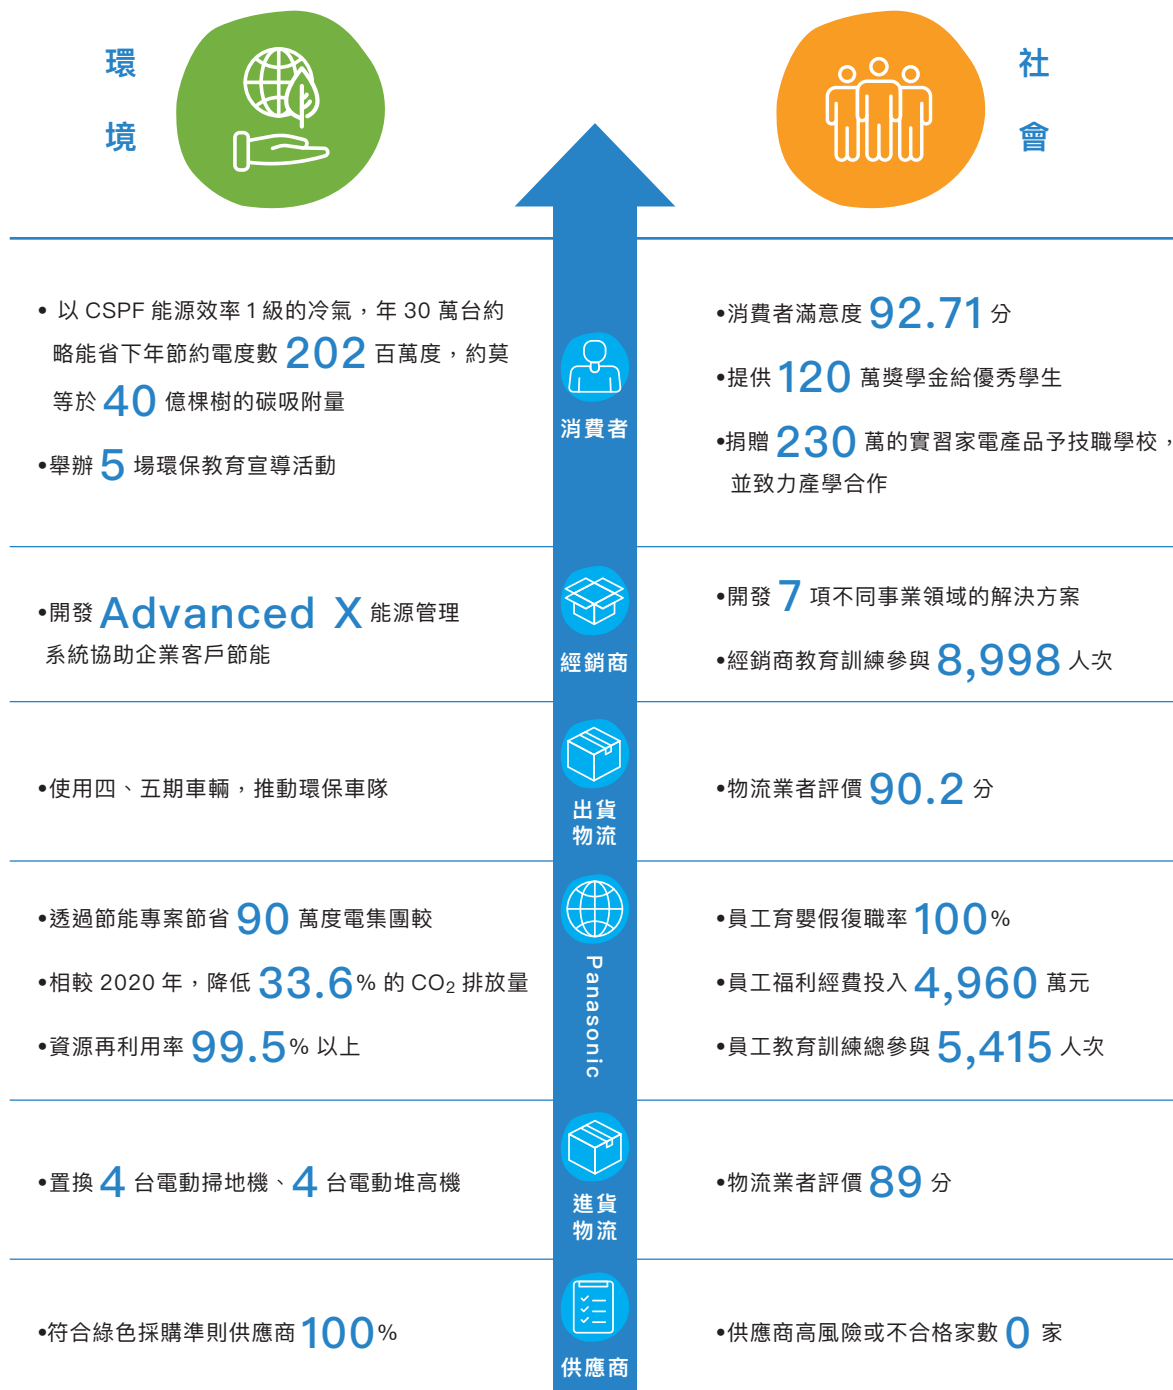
環境

社會

• 以 CSPF 能源效率 1 級的冷氣，年 30 萬台約略能省下年節約電度數 202 百萬度，約莫等於 40 億棵樹的碳吸附量

•舉辦 5 場環保教育宣導活動

消費者

•消費者滿意度 92.71 分

•提供 120 萬獎學金給優秀學生

•捐贈 230 萬的實習家電產品予技職學校，並致力產學合作

•開發 Advanced X 能源管理系統協助企業客戶節能

經銷商

•開發 7 項不同事業領域的解決方案

•經銷商教育訓練參與 8,998 人次

•使用四、五期車輛，推動環保車隊

出貨物流

•物流業者評價 90.2 分

•透過節能專案節省 90 萬度電集團較

•相較 2020 年，降低 33.6% 的 $CO_2$ 排放量

•資源再利用率 99.5% 以上

Panasonic

•員工育嬰假復職率 100%

•員工福利經費投入 4,960 萬元

•員工教育訓練總參與 5,415 人次

•置換 4 台電動掃地機、4 台電動堆高機

進貨物流

•物流業者評價 89 分

•符合綠色採購準則供應商 100%

供應商

•供應商高風險或不合格家數 0 家